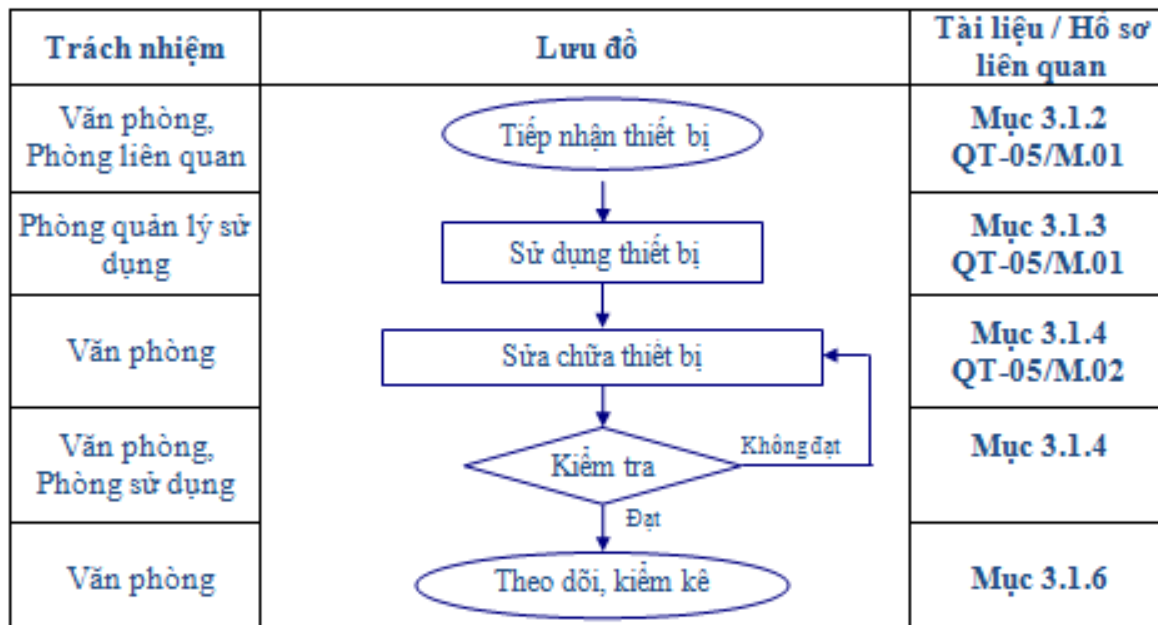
| Trách nhiệm | Lưu đồ | Tài liệu / Hồ sơ liên quan |
|---|---|---|
| Văn phòng, Phòng liên quan | Tiếp nhận thiết bị | Mục 3.1.2 QT-05/M.01 |
| Phòng quản lý sử dụng | Sử dụng thiết bị | Mục 3.1.3 QT-05/M.01 |
| Văn phòng | Sửa chữa thiết bị | Mục 3.1.4 QT-05/M.02 |
| Văn phòng, Phòng sử dụng | Kiểm tra / Không đạt / Đạt | Mục 3.1.4 |
| Văn phòng | Theo dõi, kiểm kê | Mục 3.1.6 |